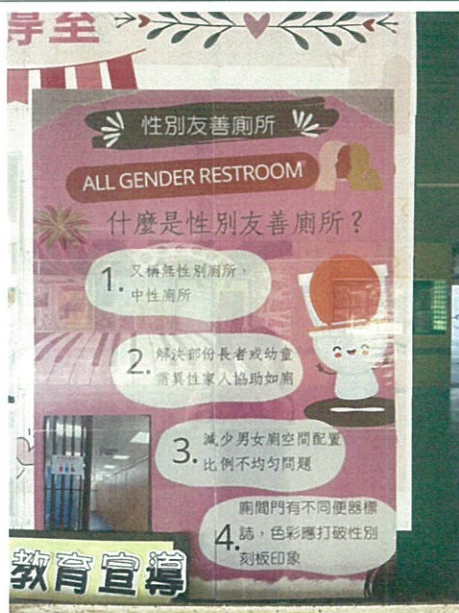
導全

性別友善廁所

ALL GENDER RESTROOM

什麼是性別友善廁所？

1. 又稱無性別廁所、中性廁所

2. 解決部份長者或幼童需異性家人協助如廁

3. 減少男女廁空間配置比例不均勻問題

4. 廁間門有不同便器標誌，色彩應打破性別刻板印象

教育宣導